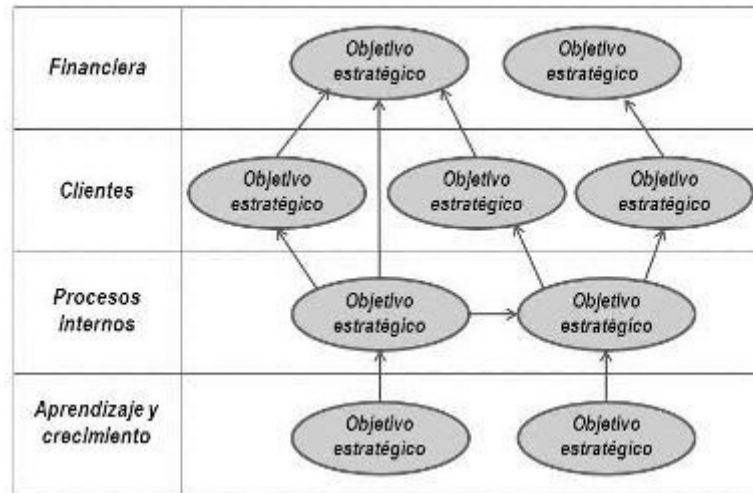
| | |
|---|---|
| Financiera | Objetivo estratégico · Objetivo estratégico |
| Clientes | Objetivo estratégico · Objetivo estratégico · Objetivo estratégico |
| Procesos internos | Objetivo estratégico · Objetivo estratégico |
| Aprendizaje y crecimiento | Objetivo estratégico · Objetivo estratégico |